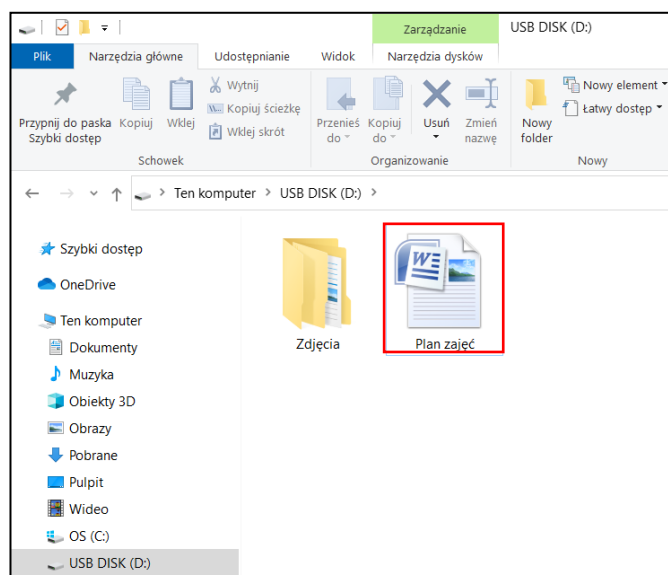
Zarządzanie
USB DISK (D:)
Plik
Narzędzia główne
Udostępnianie
Widok
Narzędzia dysków

Przypnij do paska Szybki dostęp
Kopiuj
Wklej
Wytnij
Kopiuj ścieżkę
Wklej skrót
Schowek

Przenieś do
Kopiuj do
Usuń
Zmień nazwę
Organizowanie

Nowy folder
Nowy element
Łatwy dostęp
Nowy

Ten komputer > USB DISK (D:) >

Szybki dostęp
OneDrive
Ten komputer
Dokumenty
Muzyka
Obiekty 3D
Obrazy
Pobrane
Pulpit
Wideo
OS (C:)
USB DISK (D:)

Zdjęcia
Plan zajęć